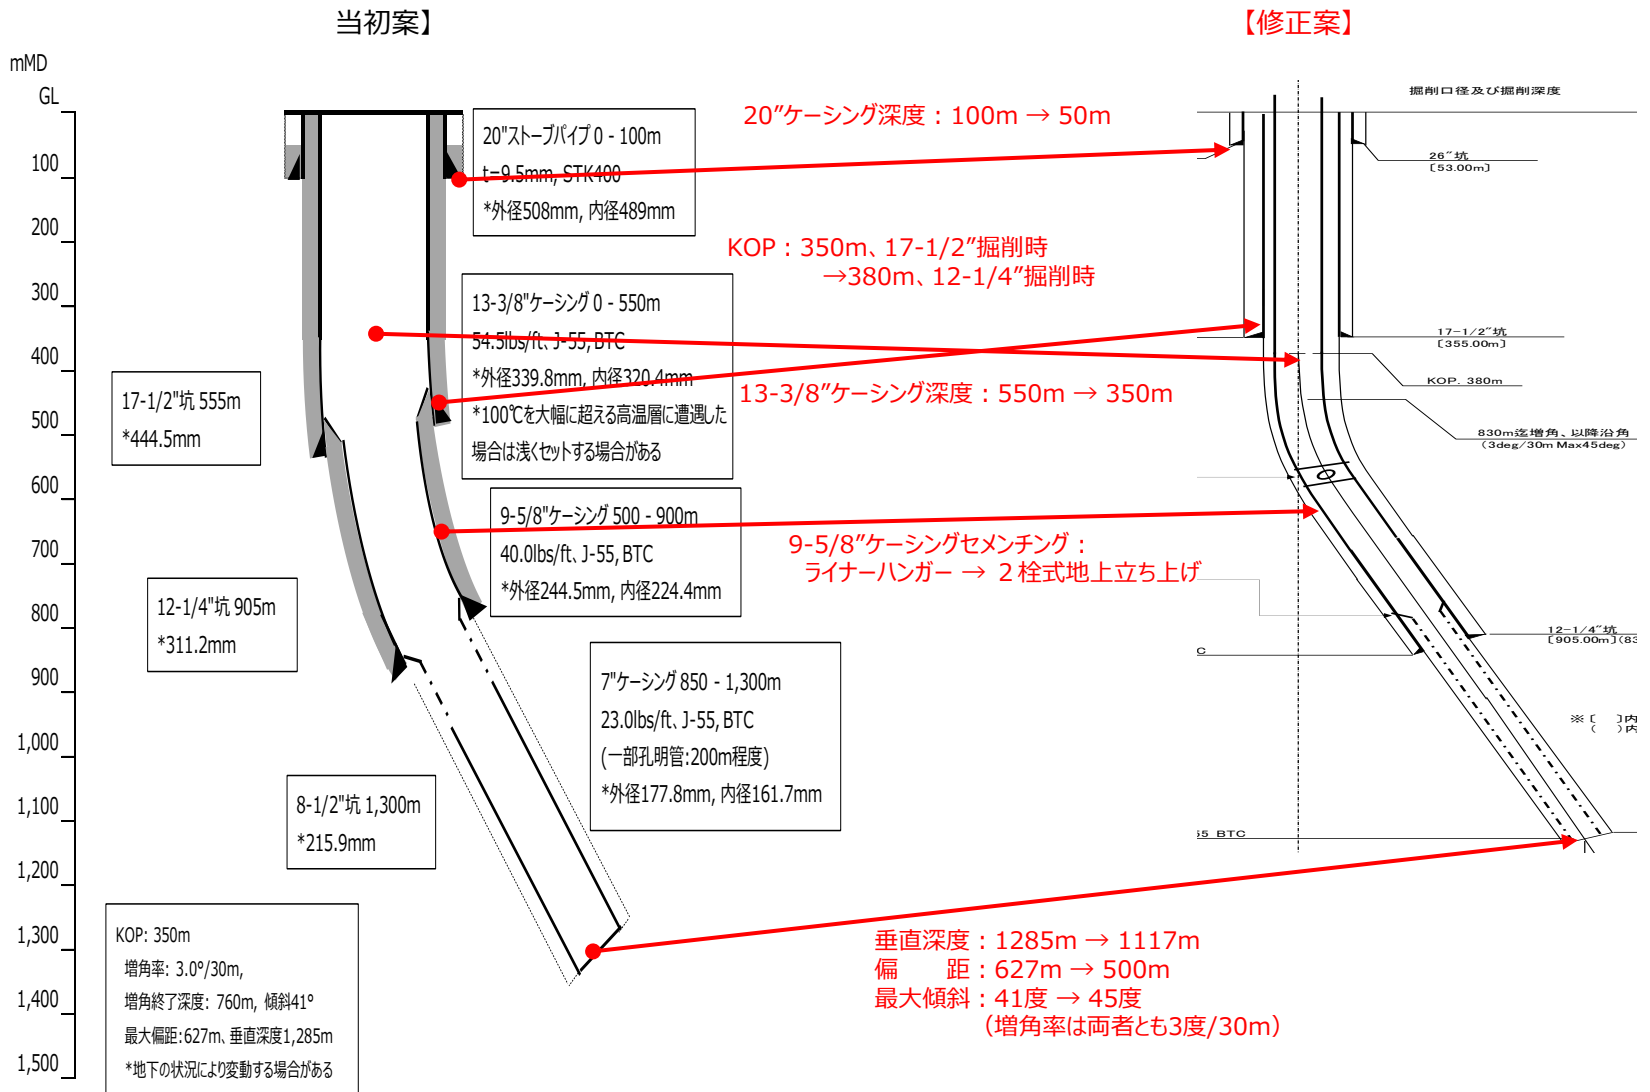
当初案】

【修正案】

mMD
GL
100
200
300
400
500
600
700
800
900
1,000
1,100
1,200
1,300
1,400
1,500

20"ストーブパイプ 0 - 100m
t=9.5mm, STK400
*外径508mm, 内径489mm

20″ケーシング深度：100m → 50m

KOP：350m、17-1/2″掘削時
→380m、12-1/4″掘削時

13-3/8"ケーシング 0 - 550m
54.5lbs/ft, J-55, BTC
*外径339.8mm, 内径320.4mm
*100℃を大幅に超える高温層に遭遇した場合は浅くセットする場合がある

13-3/8″ケーシング深度：550m → 350m

17-1/2"坑 555m
*444.5mm

9-5/8"ケーシング 500 - 900m
40.0lbs/ft, J-55, BTC
*外径244.5mm, 内径224.4mm

9-5/8″ケーシングセメンチング：
ライナーハンガー → ２栓式地上立ち上げ

12-1/4"坑 905m
*311.2mm

7"ケーシング 850 - 1,300m
23.0lbs/ft, J-55, BTC
(一部孔明管:200m程度)
*外径177.8mm, 内径161.7mm

8-1/2"坑 1,300m
*215.9mm

KOP: 350m
増角率: 3.0°/30m,
増角終了深度: 760m, 傾斜41°
最大偏距:627m, 垂直深度1,285m
*地下の状況により変動する場合がある

垂直深度：1285m → 1117m
偏　　距：627m → 500m
最大傾斜：41度 → 45度
（増角率は両者とも3度/30m）

掘削口径及び掘削深度
26″坑
[53.00m]
17−1/2″坑
[355.00m]
KOP. 380m
830m迄増角、以降沿角
(3deg/30m Max45deg)
12−1/4″坑
[905.00m](83
C
※ [ ]内
( )内
55 BTC